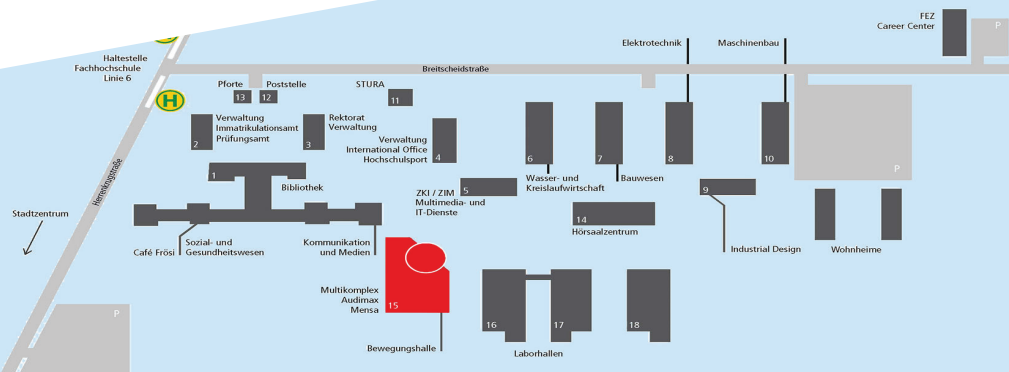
Haltestelle Fachhochschule Linie 6

H

Pforte
Poststelle
13
12
STURA
11
Breitscheidstraße
Elektrotechnik
Maschinenbau
FEZ
Career Center

Verwaltung
Immatrikulationsamt
Prüfungsamt
2
Rektorat
Verwaltung
3
Verwaltung
International Office
Hochschulsport
4
6
7
8
10
P

Herrenkrugstraße

1
Bibliothek
ZKI / ZIM
Multimedia- und IT-Dienste
5
Wasser- und Kreislaufwirtschaft
Bauwesen
9
14
Hörsaalzentrum

Stadtzentrum

Café Frösi
Sozial- und Gesundheitswesen
Kommunikation und Medien
Industrial Design
Wohnheime

Multikomplex
Audimax
Mensa
15

P
16
17
18
Bewegungshalle
Laborhallen